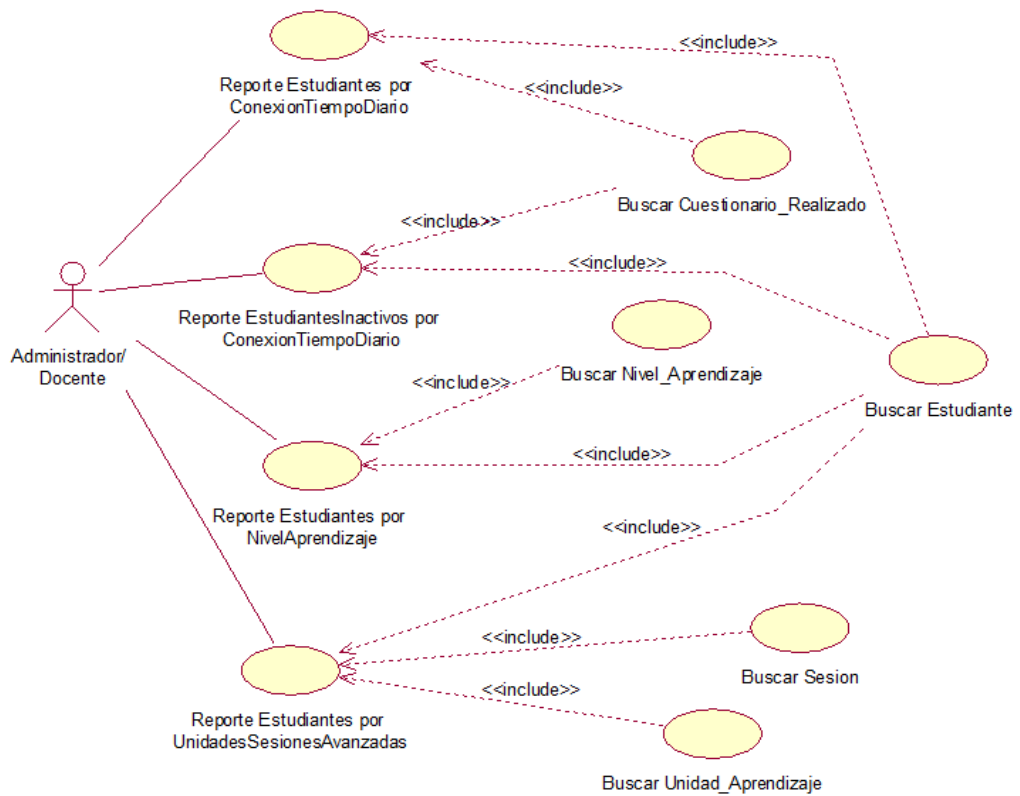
<<include>>

Reporte Estudiantes por ConexionTiempoDiario

<<include>>

Buscar Cuestionario_Realizado

<<include>>

<<include>>

Reporte EstudiantesInactivos por ConexionTiempoDiario

Administrador/ Docente

<<include>>

Buscar Nivel_Aprendizaje

Buscar Estudiante

<<include>>

Reporte Estudiantes por NivelAprendizaje

<<include>>

<<include>>

Buscar Sesion

<<include>>

Reporte Estudiantes por UnidadesSesionesAvanzadas

Buscar Unidad_Aprendizaje